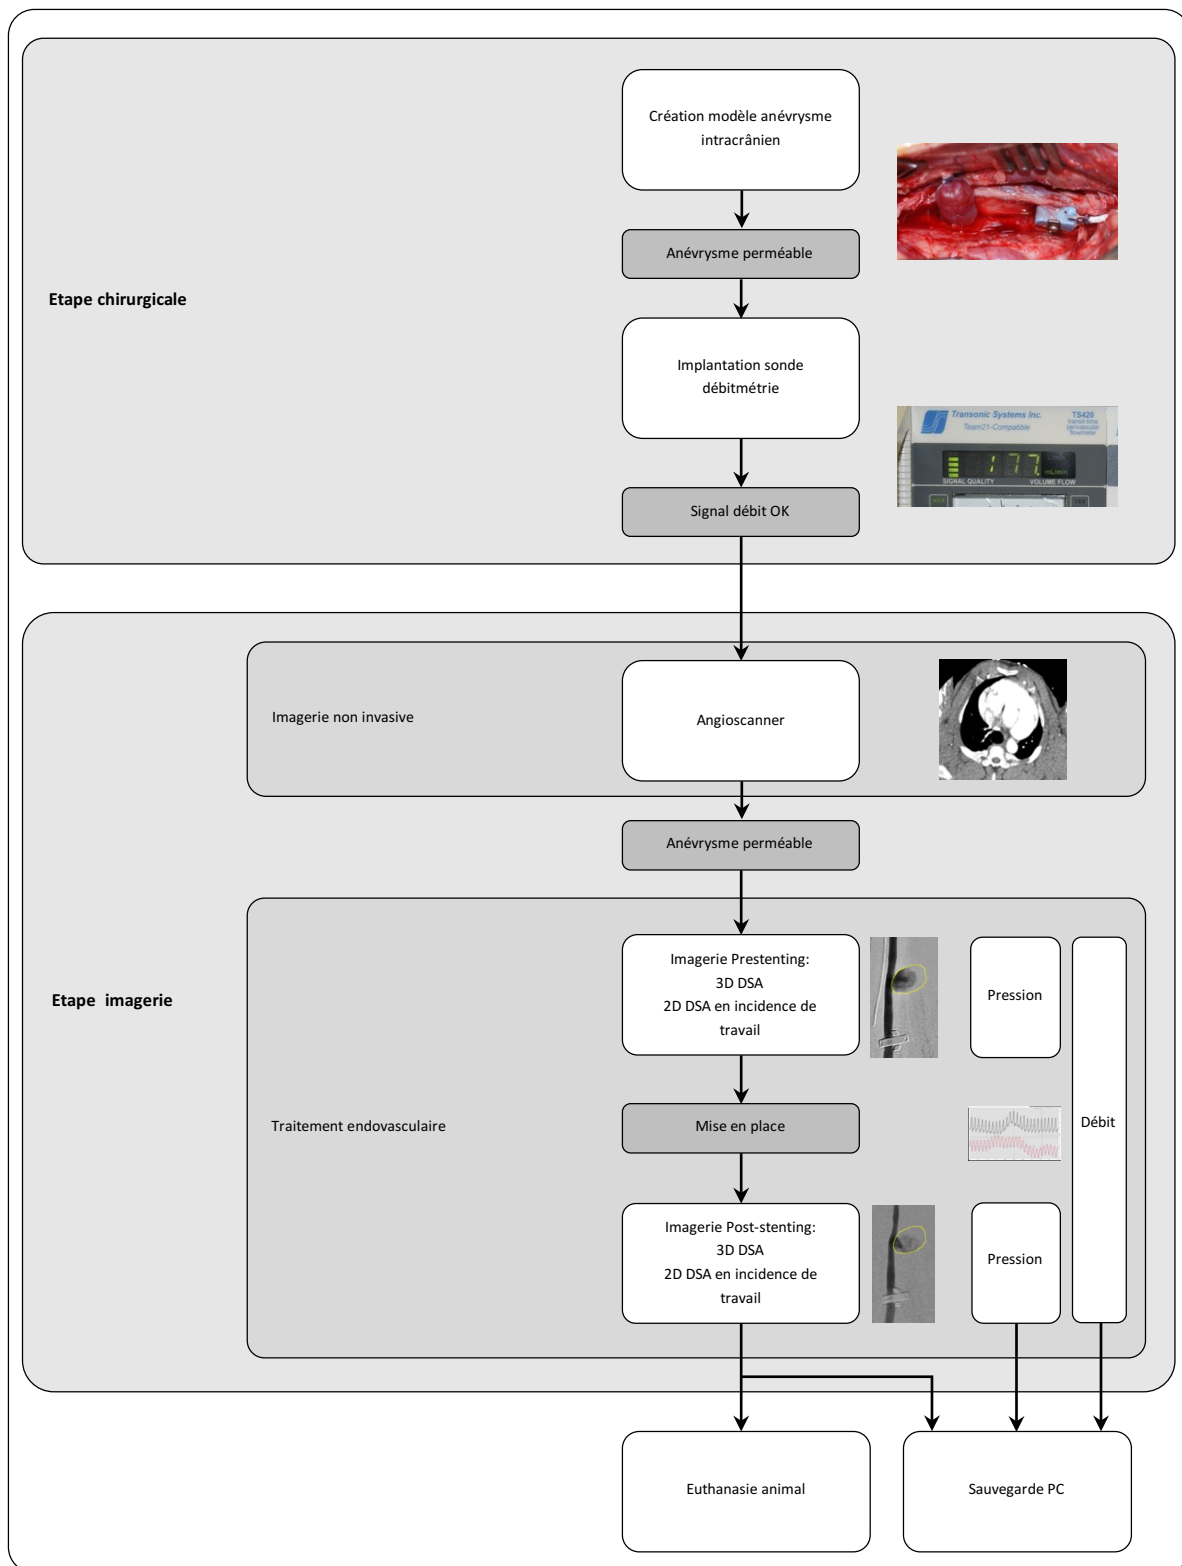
Etape chirurgicale

Création modèle anévrysme intracrânien

Anévrysme perméable

Implantation sonde débitmétrie

Transonic Systems Inc.
Team21-Compatible
TS420
SIGNAL QUALITY
VOLUME FLOW

Signal débit OK

Etape imagerie

Imagerie non invasive

Angioscanner

Anévrysme perméable

Traitement endovasculaire

Imagerie Prestenting:
3D DSA
2D DSA en incidence de travail

Pression

Débit

Mise en place

Imagerie Post-stenting:
3D DSA
2D DSA en incidence de travail

Pression

Euthanasie animal

Sauvegarde PC